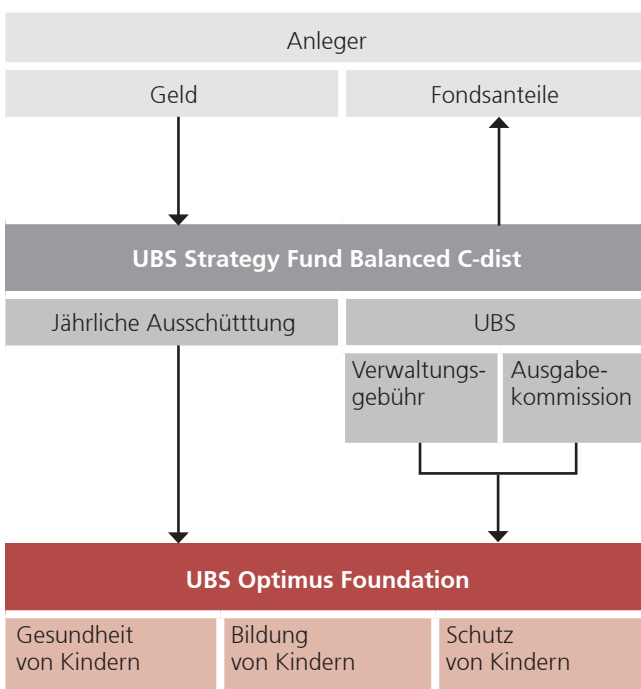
Anleger

Geld

Fondsanteile

UBS Strategy Fund Balanced C-dist

Jährliche Ausschütttung

UBS

Verwaltungsgebühr

Ausgabekommission

UBS Optimus Foundation

Gesundheit von Kindern

Bildung von Kindern

Schutz von Kindern